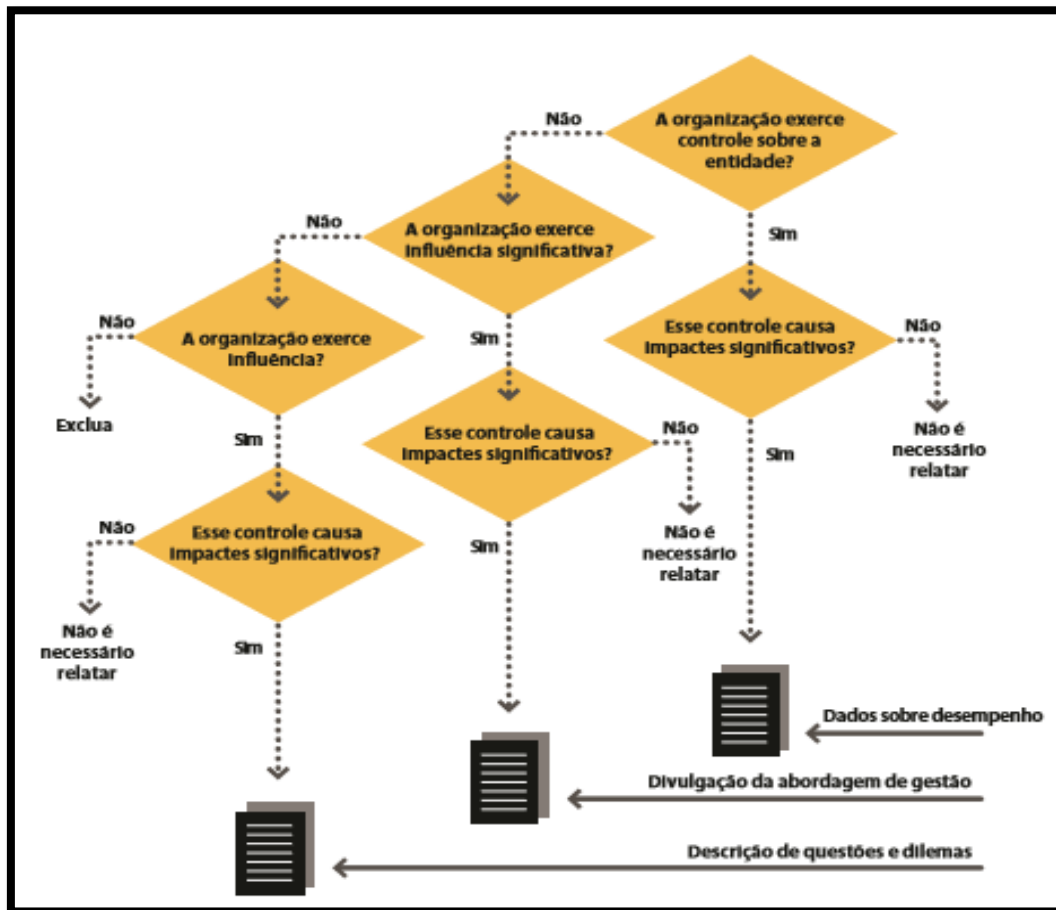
A organização exerce controle sobre a entidade?

Não

Sim

A organização exerce influência significativa?

Não

Sim

Esse controle causa impactes significativos?

Não

Não é necessário relatar

Sim

A organização exerce influência?

Não

Exclua

Sim

Esse controle causa impactes significativos?

Não

Não é necessário relatar

Sim

Esse controle causa impactes significativos?

Não

Não é necessário relatar

Sim

Dados sobre desempenho

Divulgação da abordagem de gestão

Descrição de questões e dilemas